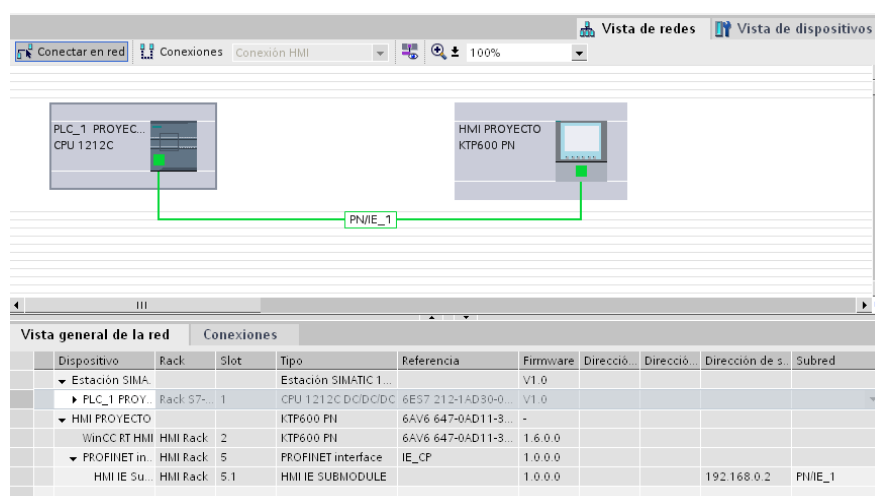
Vista de redes | Vista de dispositivos

Conectar en red | Conexiones | Conexión HMI | 100%

PLC_1 PROYEC...
CPU 1212C

HMI PROYECTO
KTP600 PN

PN/IE_1

III

Vista general de la red | Conexiones

| Dispositivo | Rack | Slot | Tipo | Referencia | Firmware | Direcció... | Direcció... | Dirección de s... | Subred |
|---|---|---|---|---|---|---|---|---|---|
| ▾ Estación SIMA... | | | Estación SIMATIC 1... | | V1.0 | | | | |
| ▸ PLC_1 PROY... | Rack S7-... | 1 | CPU 1212C DC/DC/DC | 6ES7 212-1AD30-0... | V1.0 | | | | |
| ▾ HMI PROYECTO | | | KTP600 PN | 6AV6 647-0AD11-3... | - | | | | |
| WinCC RT HMI | HMI Rack | 2 | KTP600 PN | 6AV6 647-0AD11-3... | 1.6.0.0 | | | | |
| ▾ PROFINET in... | HMI Rack | 5 | PROFINET interface | IE_CP | 1.0.0.0 | | | | |
| HMI IE Su... | HMI Rack | 5.1 | HMI IE SUBMODULE | | 1.0.0.0 | | | 192.168.0.2 | PN/IE_1 |